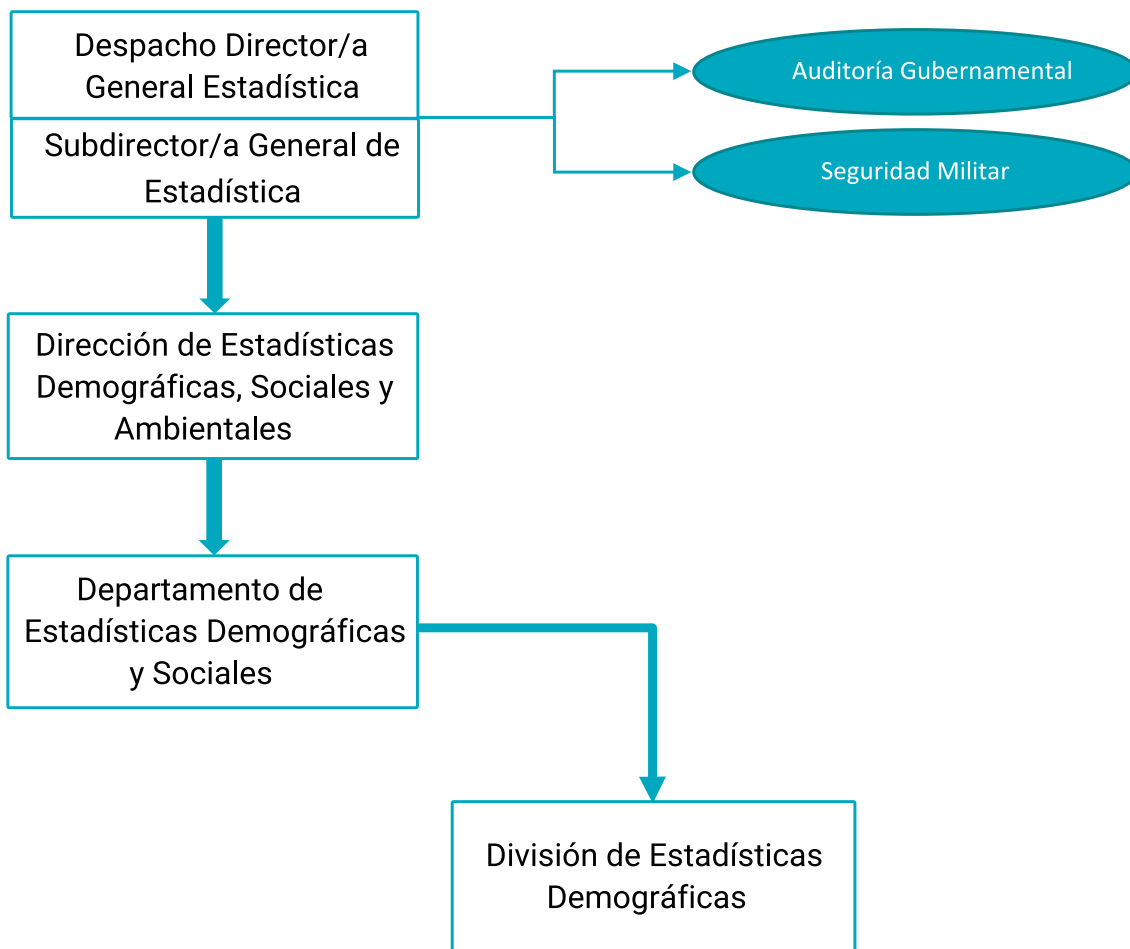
Despacho Director/a General Estadística

Subdirector/a General de Estadística

Auditoría Gubernamental

Seguridad Militar

Dirección de Estadísticas Demográficas, Sociales y Ambientales

Departamento de Estadísticas Demográficas y Sociales

División de Estadísticas Demográficas